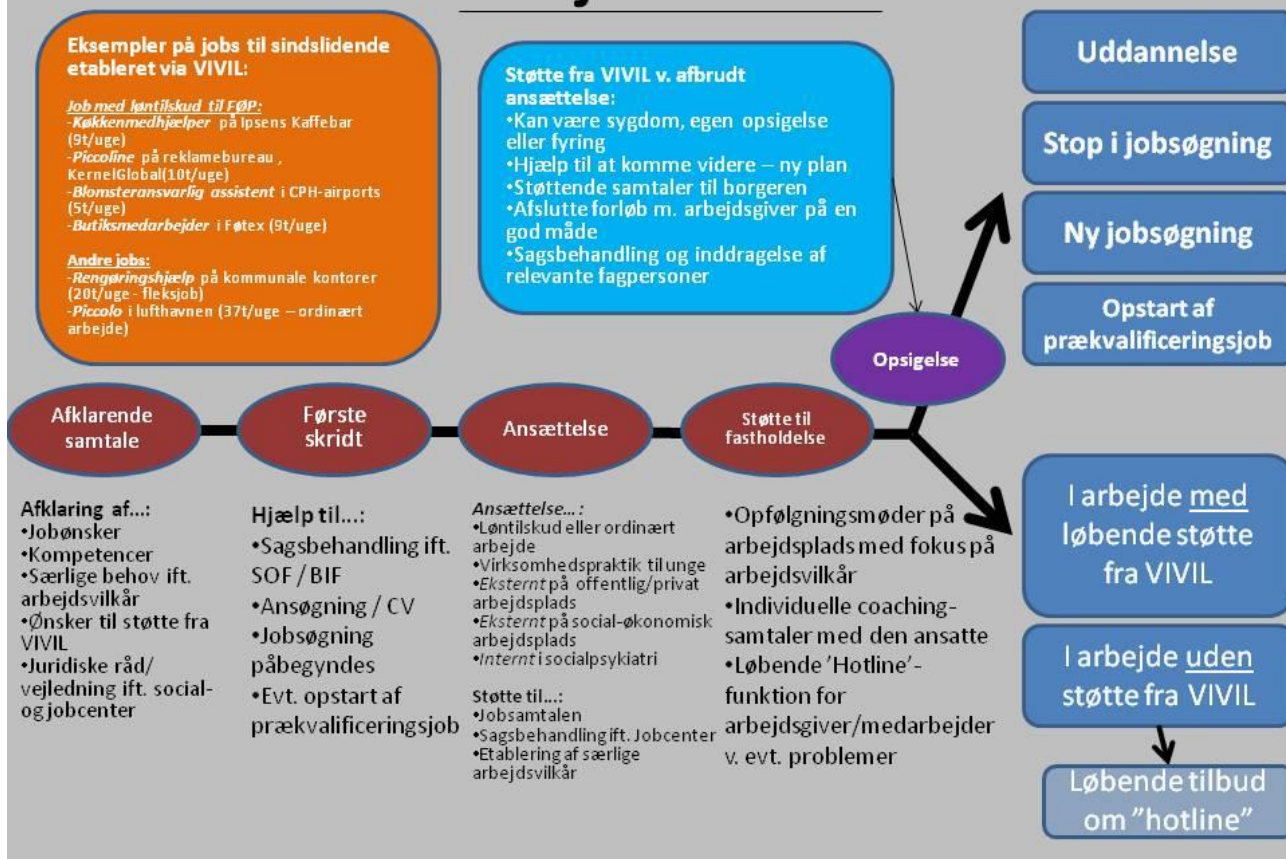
Eksempler på jobs til sindslidende etableret via VIVIL:

Job med løntilskud til FØP:
-Køkkenmedhjælper på Ipsens Kaffebar (9t/uge)
-Piccoline på reklamebureau , KernelGlobal(10t/uge)
-Blomsteransvarlig assistent i CPH-airports (5t/uge)
-Butiksmedarbejder i Føtex (9t/uge)

Andre jobs:
-Rengøringshjælp på kommunale kontorer (20t/uge - fleksjob)
-Piccolo i lufthavnen (37t/uge – ordinært arbejde)

Støtte fra VIVIL v. afbrudt ansættelse:
•Kan være sygdom, egen opsigelse eller fyring
•Hjælp til at komme videre – ny plan
•Støttende samtaler til borgeren
•Afslutte forløb m. arbejdsgiver på en god måde
•Sagsbehandling og inddragelse af relevante fagpersoner

Uddannelse

Stop i jobsøgning

Ny jobsøgning

Opstart af prækvalificeringsjob

Opsigelse

Afklarende samtale

Første skridt

Ansættelse

Støtte til fastholdelse

Afklaring af...:
•Jobønsker
•Kompetencer
•Særlige behov ift. arbejdsvilkår
•Ønsker til støtte fra VIVIL
•Juridiske råd/ vejledning ift. social- og jobcenter

Hjælp til...:
•Sagsbehandling ift. SOF / BIF
•Ansøgning / CV
•Jobsøgning påbegyndes
•Evt. opstart af prækvalificeringsjob

Ansættelse... :
•Løntilskud eller ordinært arbejde
•Virksomhedspraktik til unge
•Eksternt på offentlig/privat arbejdsplads
•Eksternt på social-økonomisk arbejdsplads
•Internt i socialpsykiatri

Støtte til...:
•Jobsamtalen
•Sagsbehandling ift. Jobcenter
•Etablering af særlige arbejdsvilkår

•Opfølgningsmøder på arbejdsplads med fokus på arbejdsvilkår
•Individuelle coaching-samtaler med den ansatte
•Løbende 'Hotline'-funktion for arbejdsgiver/medarbejder v. evt. problemer

I arbejde med løbende støtte fra VIVIL

I arbejde uden støtte fra VIVIL

Løbende tilbud om "hotline"